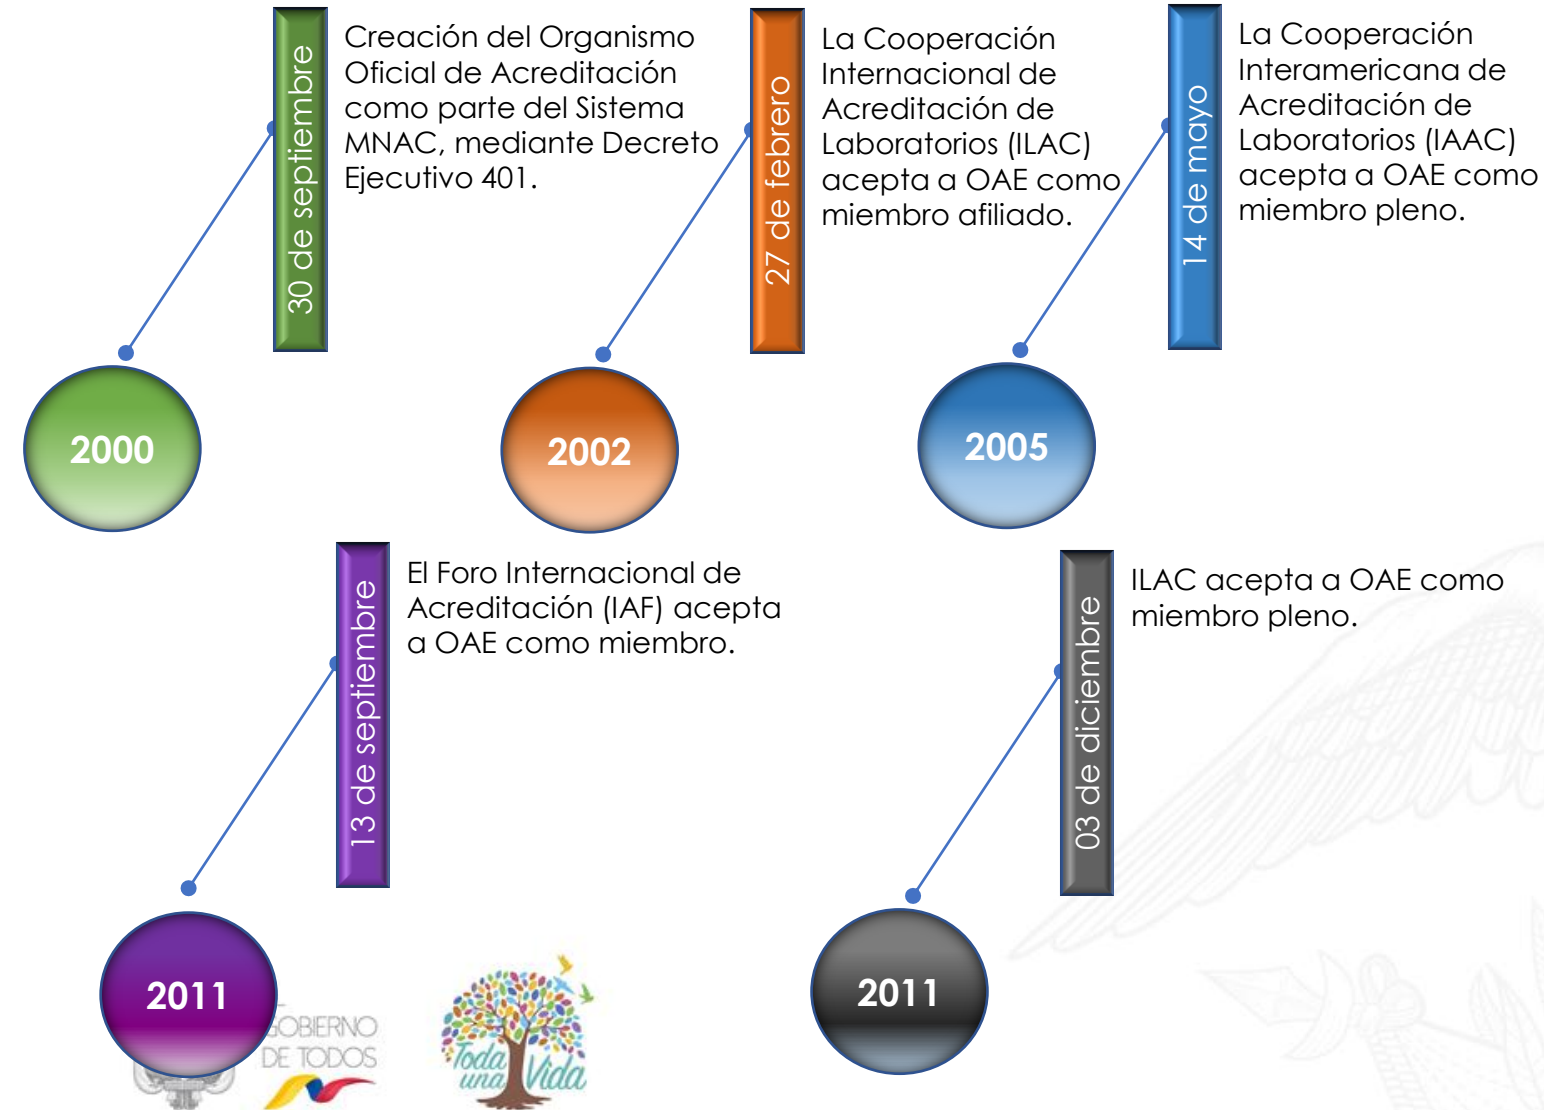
30 de septiembre

Creación del Organismo Oficial de Acreditación como parte del Sistema MNAC, mediante Decreto Ejecutivo 401.

2000

27 de febrero

La Cooperación Internacional de Acreditación de Laboratorios (ILAC) acepta a OAE como miembro afiliado.

2002

14 de mayo

La Cooperación Interamericana de Acreditación de Laboratorios (IAAC) acepta a OAE como miembro pleno.

2005

13 de septiembre

El Foro Internacional de Acreditación (IAF) acepta a OAE como miembro.

2011

03 de diciembre

ILAC acepta a OAE como miembro pleno.

2011

GOBIERNO DE TODOS

Toda una Vida